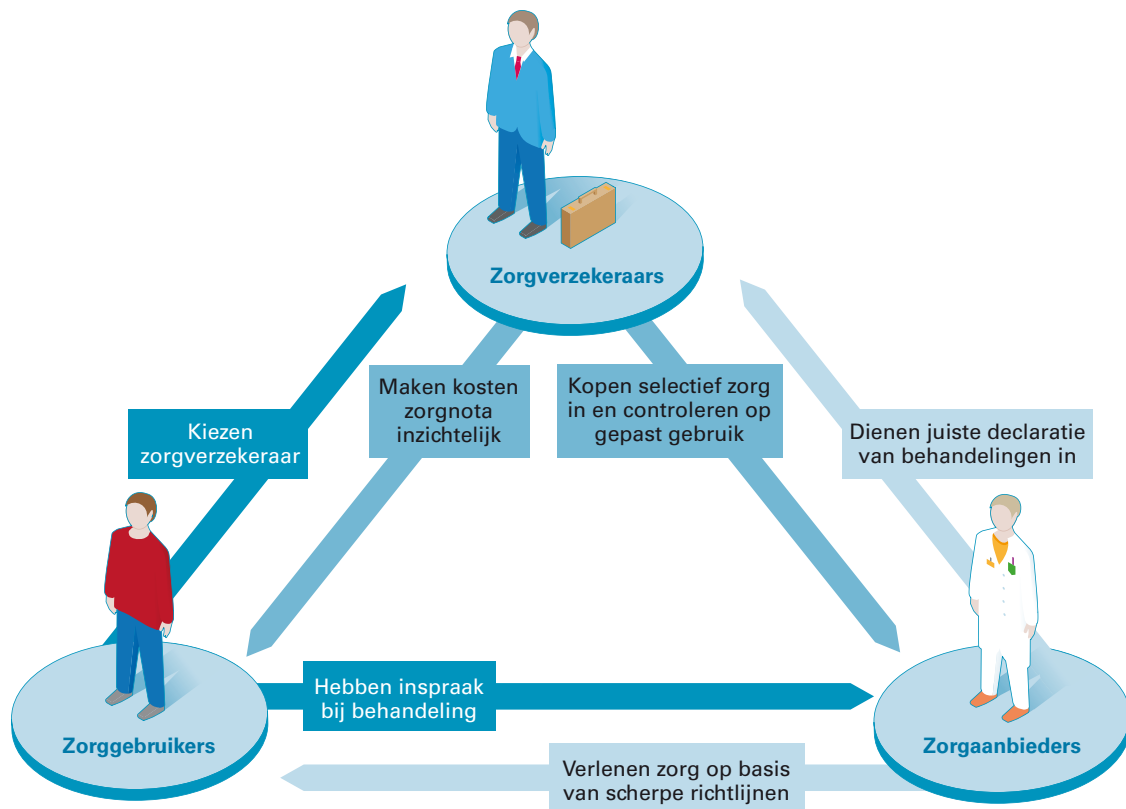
Zorgverzekeraars

Kiezen zorgverzekeraar

Maken kosten zorgnota inzichtelijk

Kopen selectief zorg in en controleren op gepast gebruik

Dienen juiste declaratie van behandelingen in

Hebben inspraak bij behandeling

Zorggebruikers

Zorgaanbieders

Verlenen zorg op basis van scherpe richtlijnen